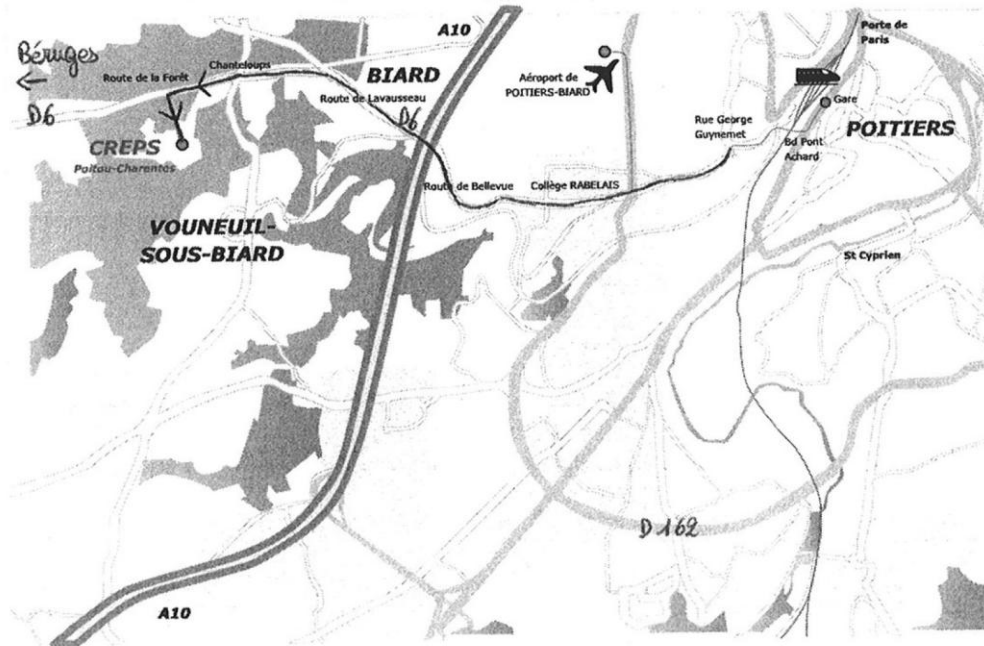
Béruges
D6
Route de la Forêt
Chanteloups
A10
BIARD
Route de Lavausseau
D6
Aéroport de POITIERS-BIARD
Porte de Paris
Gare
Rue George Guynemet
Bd Pont Achard
POITIERS
CREPS
Poitou-Charentes
Route de Bellevue
Collège RABELAIS
VOUNEUIL-SOUS-BIARD
St Cyprien
D 162
A10